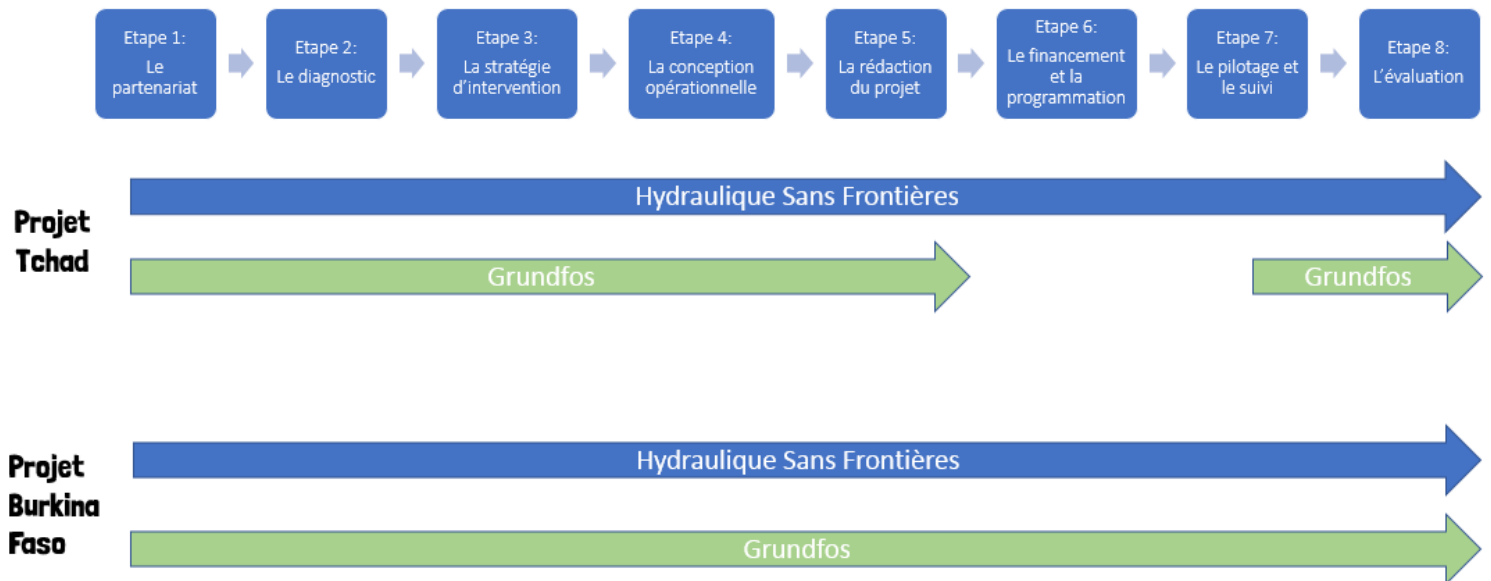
Etape 1:
Le partenariat

Etape 2:
Le diagnostic

Etape 3:
La stratégie d'intervention

Etape 4:
La conception opérationnelle

Etape 5:
La rédaction du projet

Etape 6:
Le financement et la programmation

Etape 7:
Le pilotage et le suivi

Etape 8:
L'évaluation

Projet Tchad

Hydraulique Sans Frontières

Grundfos

Grundfos

Projet Burkina Faso

Hydraulique Sans Frontières

Grundfos